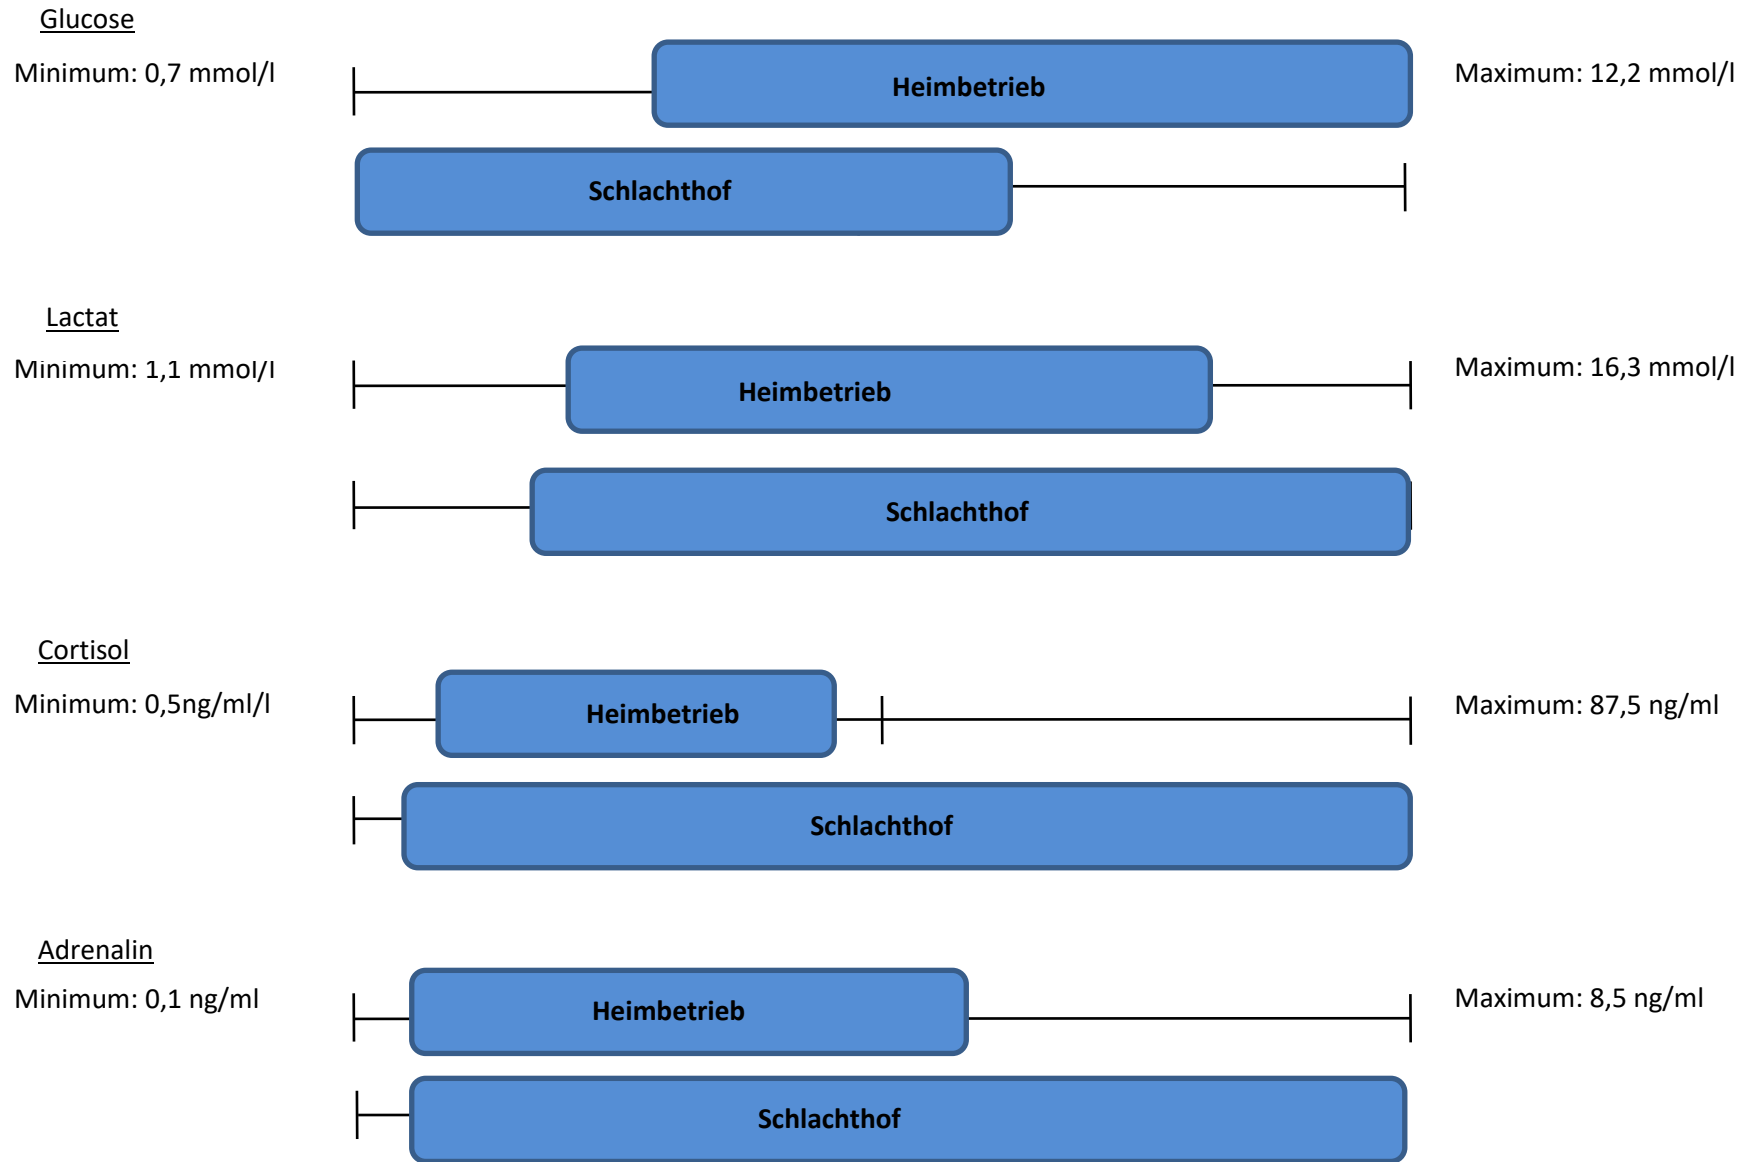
Glucose

Minimum: 0,7 mmol/l

Heimbetrieb

Maximum: 12,2 mmol/l

Schlachthof

Lactat

Minimum: 1,1 mmol/l

Heimbetrieb

Maximum: 16,3 mmol/l

Schlachthof

Cortisol

Minimum: 0,5ng/ml/l

Heimbetrieb

Maximum: 87,5 ng/ml

Schlachthof

Adrenalin

Minimum: 0,1 ng/ml

Heimbetrieb

Maximum: 8,5 ng/ml

Schlachthof